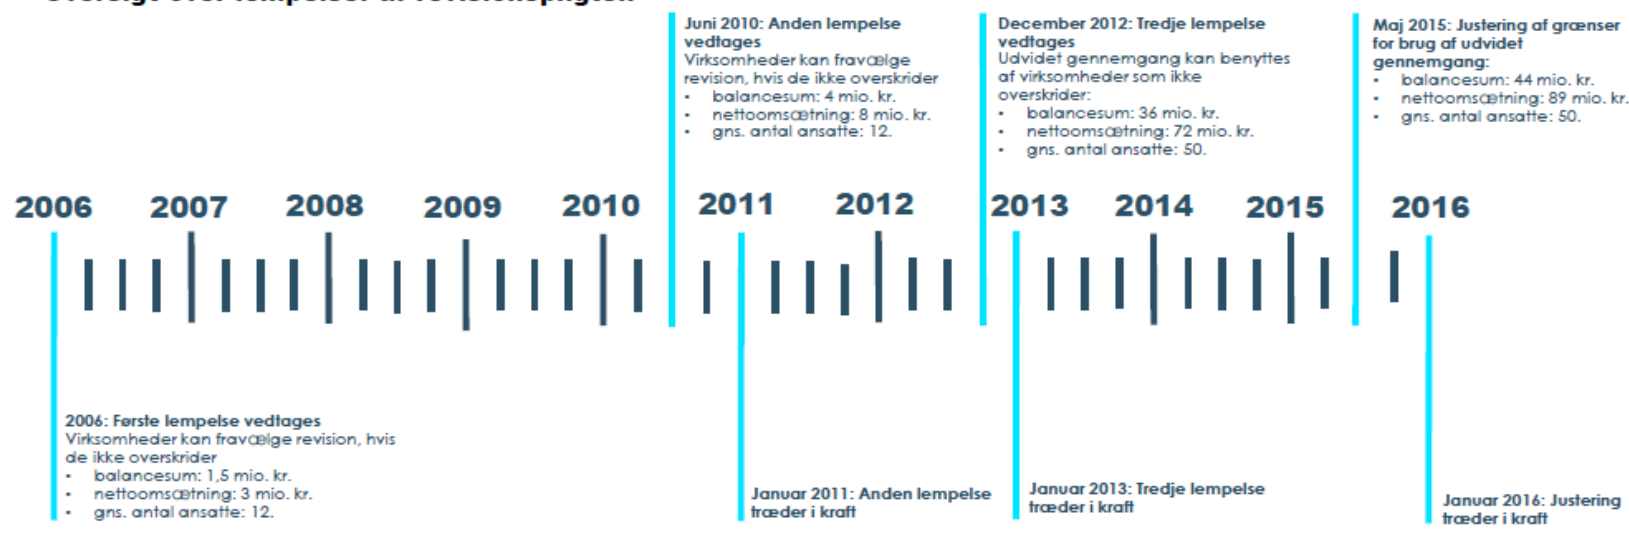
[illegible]

Juni 2010: Anden lempelse vedtages
Virksomheder kan fravælge revision, hvis de ikke overskrider
• balancesum: 4 mio. kr.
• nettoomsætning: 8 mio. kr.
• gns. antal ansatte: 12.

December 2012: Tredje lempelse vedtages
Udvidet gennemgang kan benyttes af virksomheder som ikke overskrider:
• balancesum: 36 mio. kr.
• nettoomsætning: 72 mio. kr.
• gns. antal ansatte: 50.

Maj 2015: Justering af grænser for brug af udvidet gennemgang:
• balancesum: 44 mio. kr.
• nettoomsætning: 89 mio. kr.
• gns. antal ansatte: 50.

2006 2007 2008 2009 2010 2011 2012 2013 2014 2015 2016

2006: Første lempelse vedtages
Virksomheder kan fravælge revision, hvis de ikke overskrider
• balancesum: 1,5 mio. kr.
• nettoomsætning: 3 mio. kr.
• gns. antal ansatte: 12.

Januar 2011: Anden lempelse træder i kraft

Januar 2013: Tredje lempelse træder i kraft

Januar 2016: Justering træder i kraft